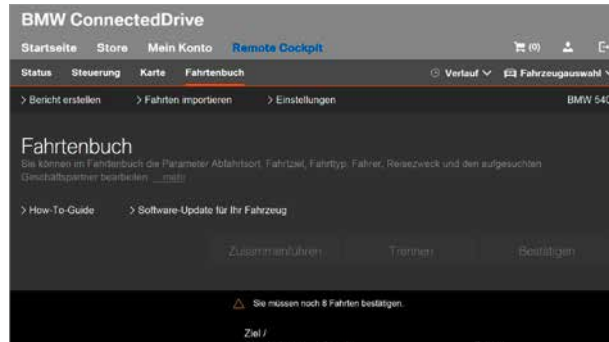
BMW ConnectedDrive

Startseite Store Mein Konto Remote Cockpit (0)

Status Steuerung Karte Fahrtenbuch Verlauf Fahrzeugauswahl

> Bericht erstellen > Fahrten importieren > Einstellungen BMW 540

Fahrtenbuch

Sie können im Fahrtenbuch die Parameter Abfahrtsort, Fahrtziel, Fahrttyp, Fahrer, Reisezweck und den aufgesuchten Geschäftspartner bearbeiten ... mehr

> How-To-Guide > Software-Update für Ihr Fahrzeug

Zusammenführen Trennen Bestätigen

Sie müssen noch 8 Fahrten bestätigen.

Ziel /